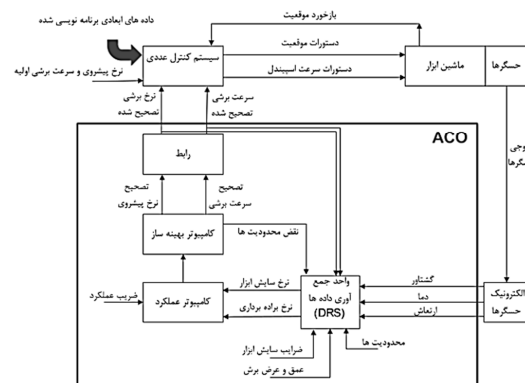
داده های ابعادی برنامه نویسی شده

بازخورد موقعیت

سیستم کنترل عددی

دستورات موقعیت

ماشین ابزار

حسگرها

نرخ پیشروی و سرعت برشی اولیه

دستورات سرعت اسپیندل

نرخ برشی تصحیح شده

سرعت برشی تصحیح شده

ACO

خروجی حسگرها

رابط

تصحیح نرخ پیشروی

تصحیح سرعت برشی

کامپیوتر بهینه ساز

نقض محدودیت ها

ضریب عملکرد

کامپیوتر عملکرد

نرخ سایش ابزار

نرخ براده برداری

واحد جمع آوری داده ها (DRS)

گشتاور

دما

ارتعاش

الکترونیک حسگرها

محدودیت ها

ضرایب سایش ابزار

عمق و عرض برش